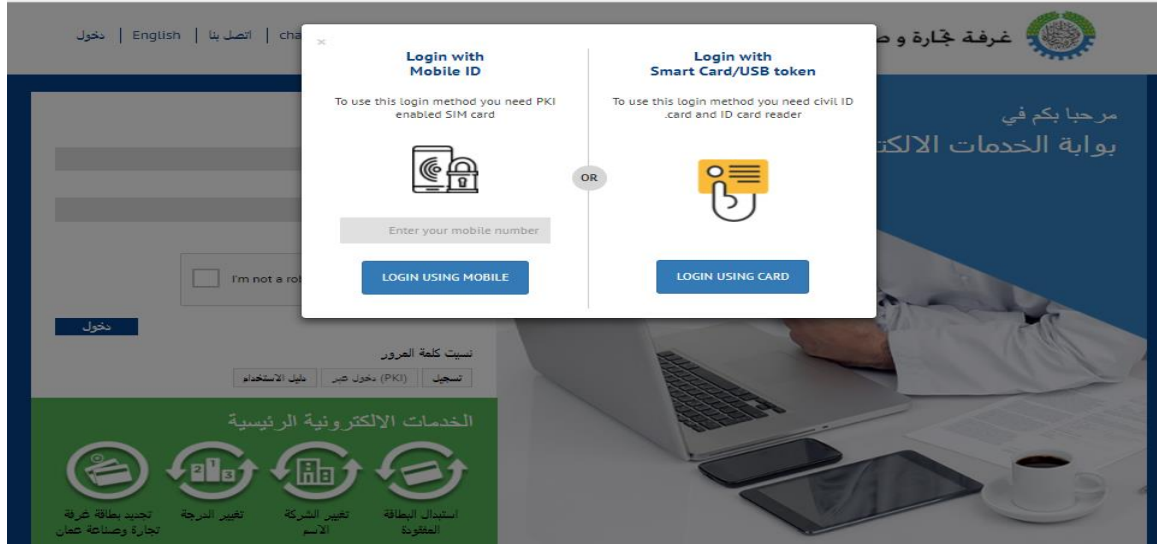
دخول | English | اتصل بنا | cha

غرفة تجارة و ص

×

Login with Mobile ID

To use this login method you need PKI enabled SIM card

Enter your mobile number

LOGIN USING MOBILE

OR

Login with Smart Card/USB token

To use this login method you need civil ID .card and ID card reader

LOGIN USING CARD

مرحبا بكم في
بوابة الخدمات الالكت

I'm not a ro

دخول

نسيت كلمة المرور

تسجيل | (PKI) دخول عبر | دليل الاستخدام

الخدمات الالكترونية الرئيسية

تجديد بطاقة غرفة تجارة وصناعة عمان

تغيير الدرجة

تغيير الشركة الاسم

استبدال البطاقة المفقودة